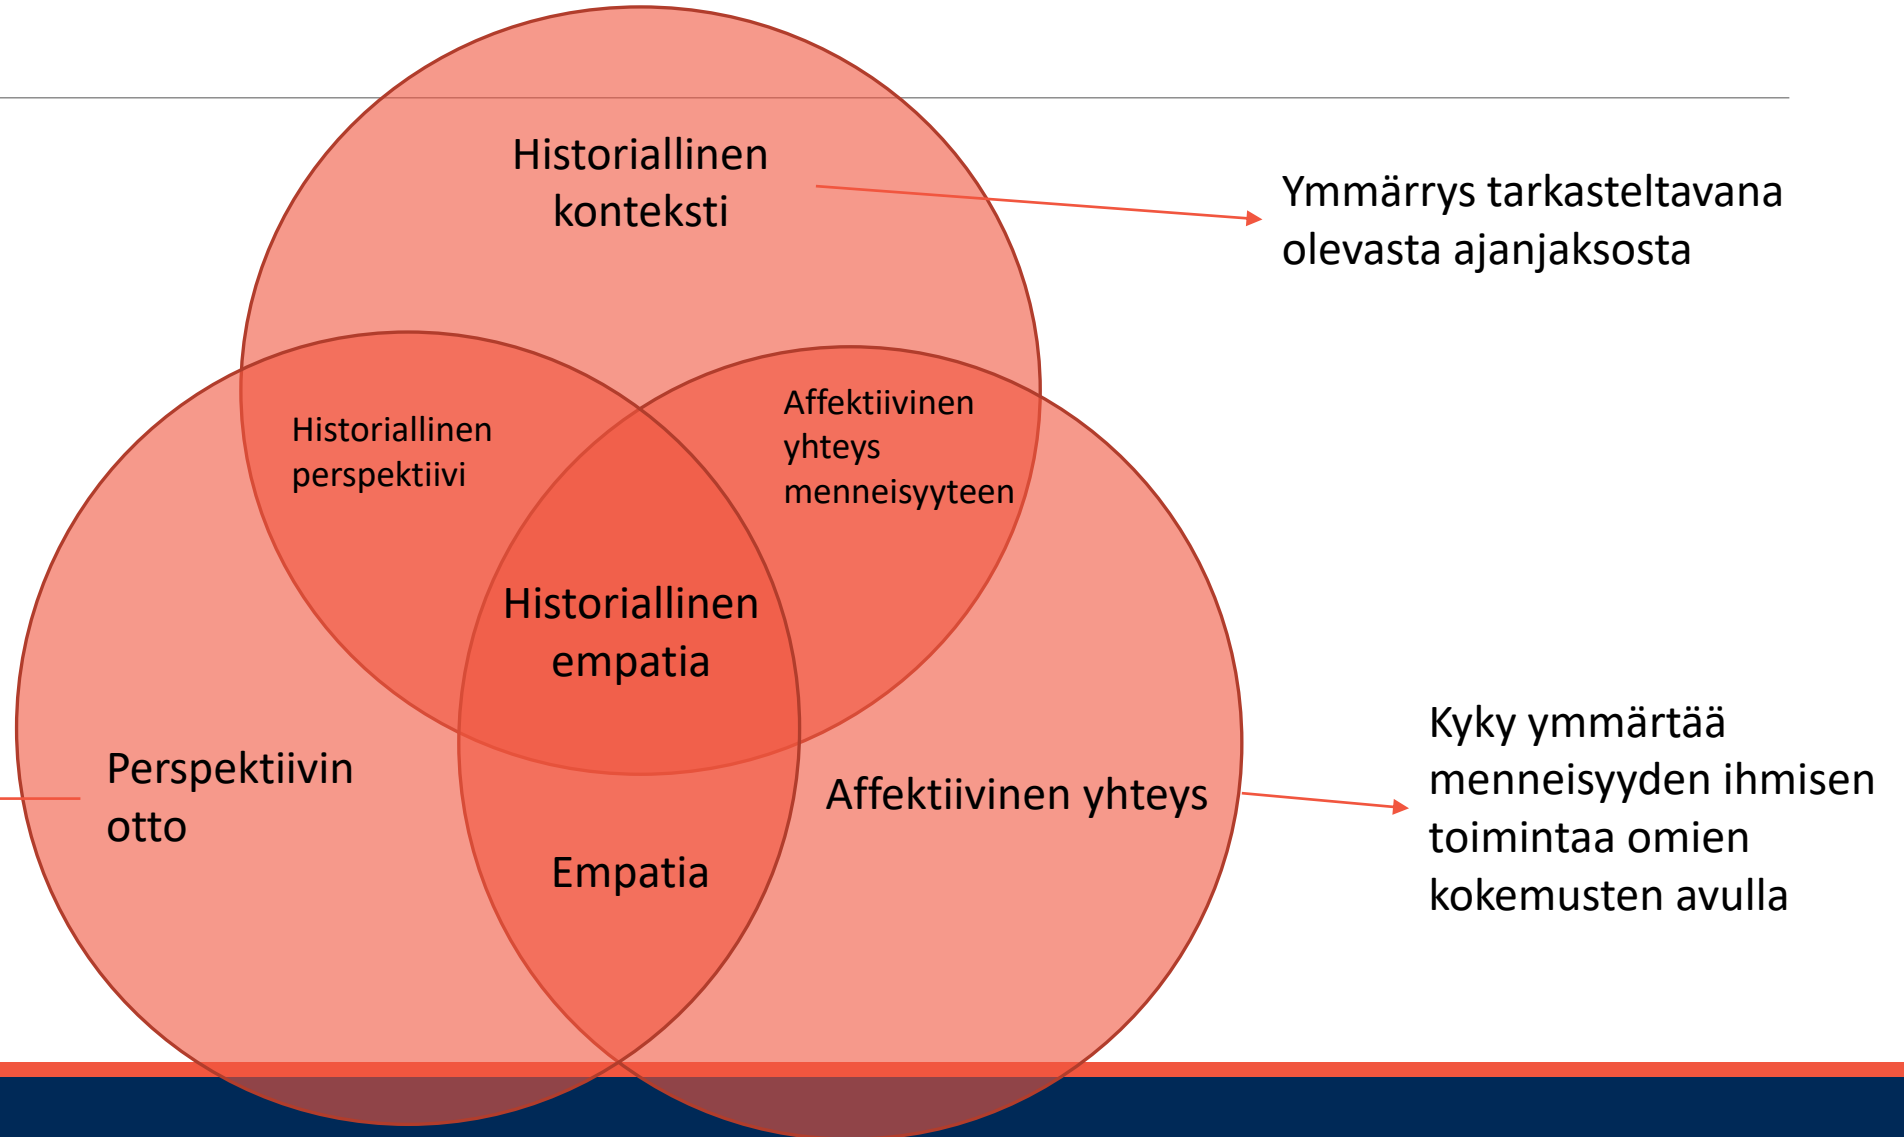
Historiallinen konteksti

Ymmärrys tarkasteltavana olevasta ajanjaksosta

Historiallinen perspektiivi

Affektiivinen yhteys menneisyyteen

Historiallinen empatia

Perspektiivin otto

Affektiivinen yhteys

Kyky ymmärtää menneisyyden ihmisen toimintaa omien kokemusten avulla

Empatia